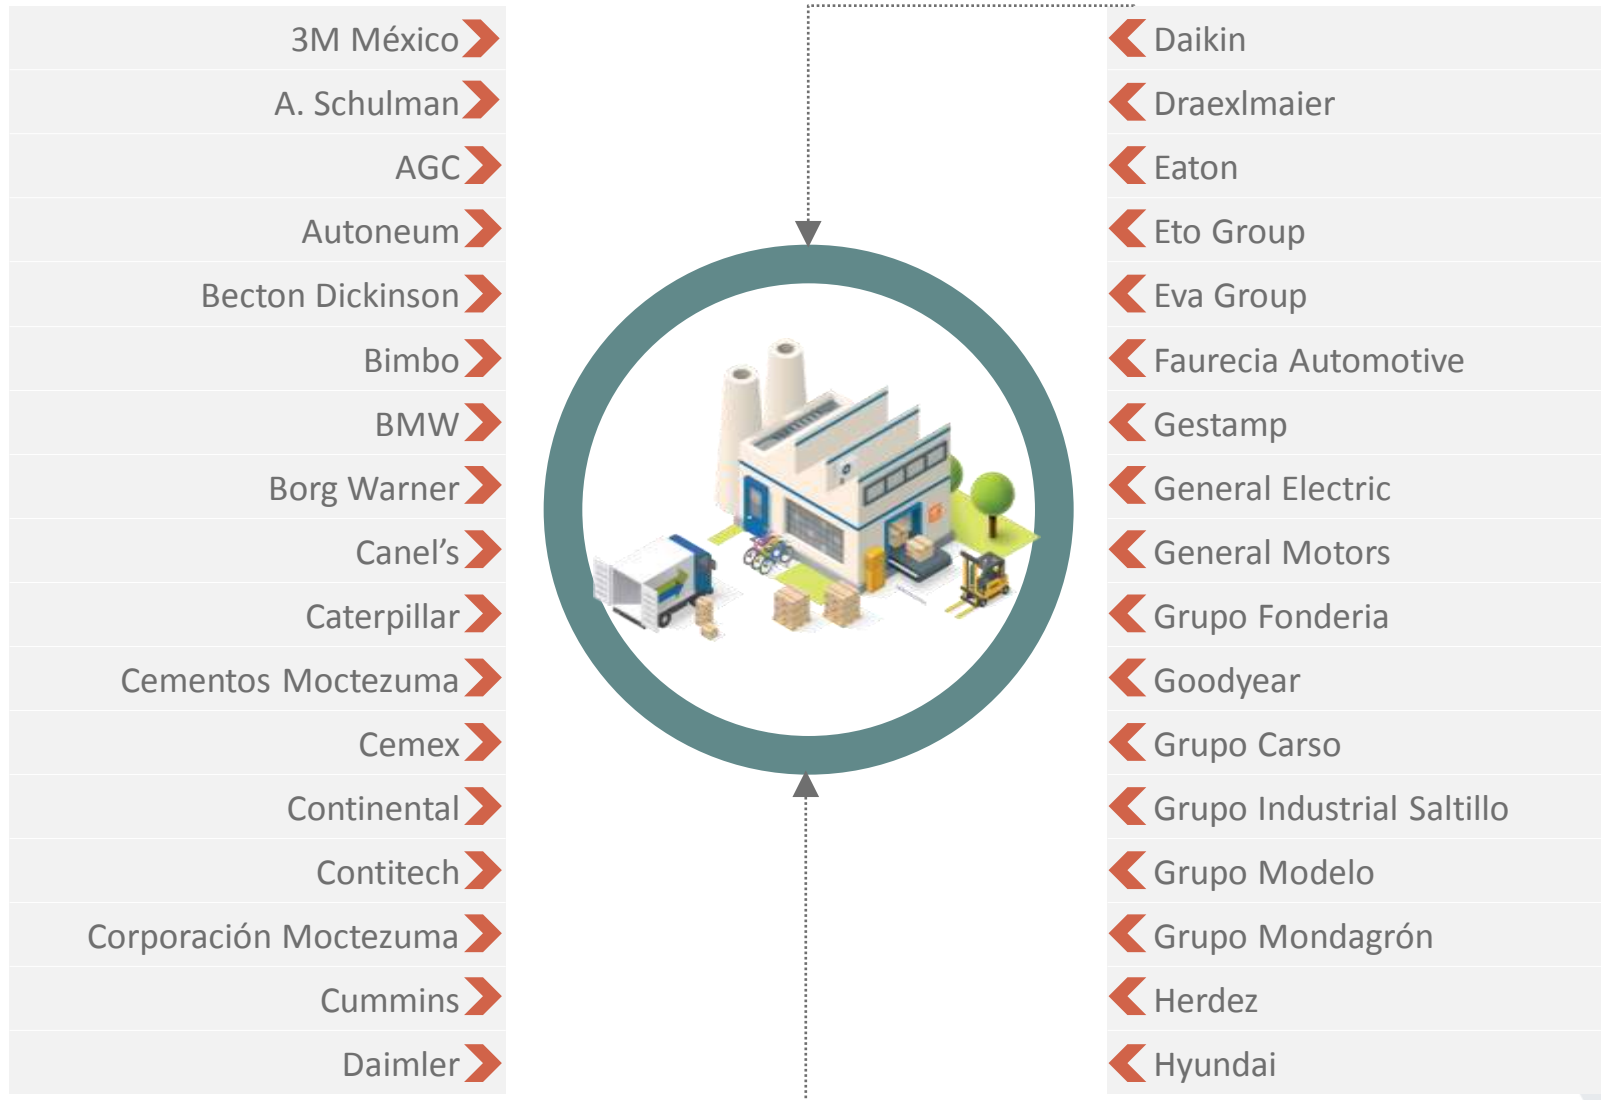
3M México
A. Schulman
AGC
Autoneum
Becton Dickinson
Bimbo
BMW
Borg Warner
Canel's
Caterpillar
Cementos Moctezuma
Cemex
Continental
Contitech
Corporación Moctezuma
Cummins
Daimler

Daikin
Draexlmaier
Eaton
Eto Group
Eva Group
Faurecia Automotive
Gestamp
General Electric
General Motors
Grupo Fonderia
Goodyear
Grupo Carso
Grupo Industrial Saltillo
Grupo Modelo
Grupo Mondagrón
Herdez
Hyundai